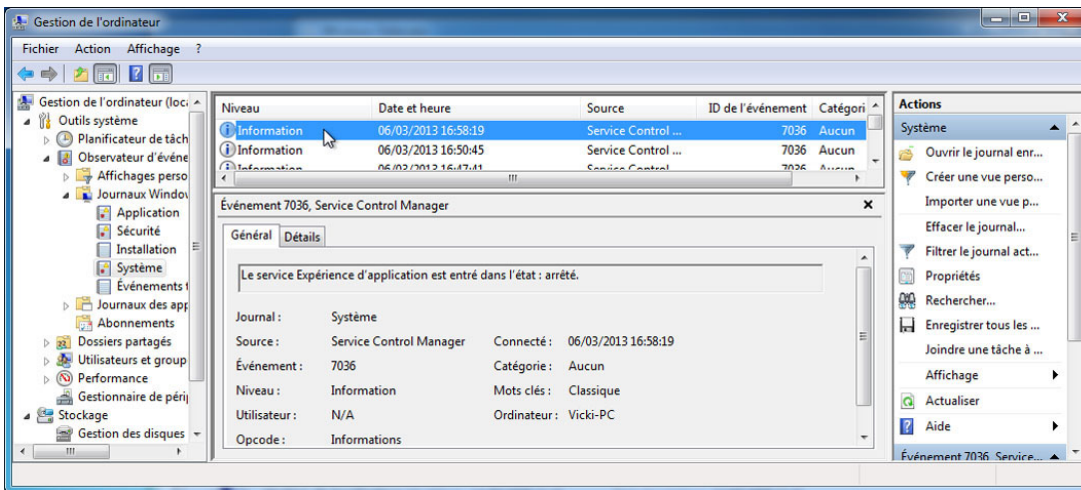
Gestion de l'ordinateur

Fichier Action Affichage ?

Gestion de l'ordinateur (loc:
Outils système
Planificateur de tâch
Observateur d'événe
Affichages perso
Journaux Window
Application
Sécurité
Installation
Système
Événements t
Journaux des app
Abonnements
Dossiers partagés
Utilisateurs et group
Performance
Gestionnaire de péri
Stockage
Gestion des disques

| Niveau | Date et heure | Source | ID de l'événement | Catégori |
|---|---|---|---|---|
| Information | 06/03/2013 16:58:19 | Service Control ... | 7036 | Aucun |
| Information | 06/03/2013 16:50:45 | Service Control ... | 7036 | Aucun |
| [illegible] | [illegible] | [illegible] | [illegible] | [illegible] |

Événement 7036, Service Control Manager

Général Détails

Le service Expérience d'application est entré dans l'état : arrêté.

Journal : Système
Source : Service Control Manager
Connecté : 06/03/2013 16:58:19
Événement : 7036
Catégorie : Aucun
Niveau : Information
Mots clés : Classique
Utilisateur : N/A
Ordinateur : Vicki-PC
Opcode : Informations

Actions
Système
Ouvrir le journal enr...
Créer une vue perso...
Importer une vue p...
Effacer le journal...
Filtrer le journal act...
Propriétés
Rechercher...
Enregistrer tous les ...
Joindre une tâche à ...
Affichage
Actualiser
Aide
Événement 7036, Service...